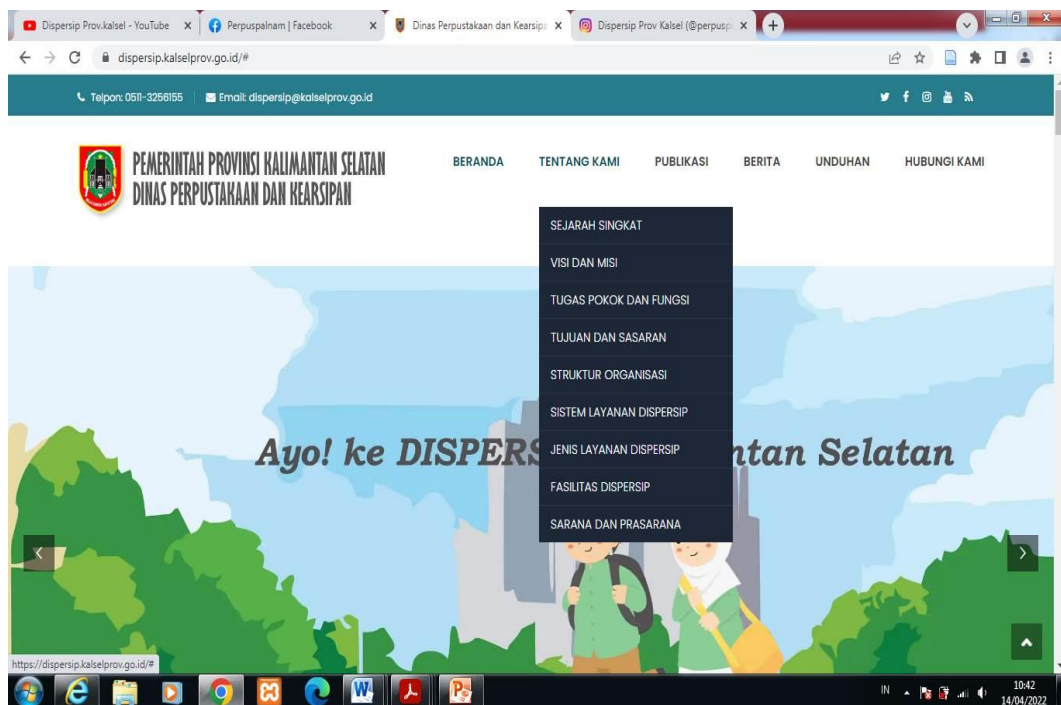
Dispersip Prov.kalsel - YouTube ×
Perpuspalnam | Facebook ×
Dinas Perpustakaan dan Kearsipa ×
Dispersip Prov Kalsel (@perpusp ×

dispersip.kalselprov.go.id/#

Telpon: 0511-3256155
Email: dispersip@kalselprov.go.id

PEMERINTAH PROVINSI KALIMANTAN SELATAN
DINAS PERPUSTAKAAN DAN KEARSIPAN

BERANDA
TENTANG KAMI
PUBLIKASI
BERITA
UNDUHAN
HUBUNGI KAMI

SEJARAH SINGKAT
VISI DAN MISI
TUGAS POKOK DAN FUNGSI
TUJUAN DAN SASARAN
STRUKTUR ORGANISASI
SISTEM LAYANAN DISPERSIP
JENIS LAYANAN DISPERSIP
FASILITAS DISPERSIP
SARANA DAN PRASARANA

Ayo! ke DISPERS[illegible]ntan Selatan

https://dispersip.kalselprov.go.id/#

IN
10:42
14/04/2022